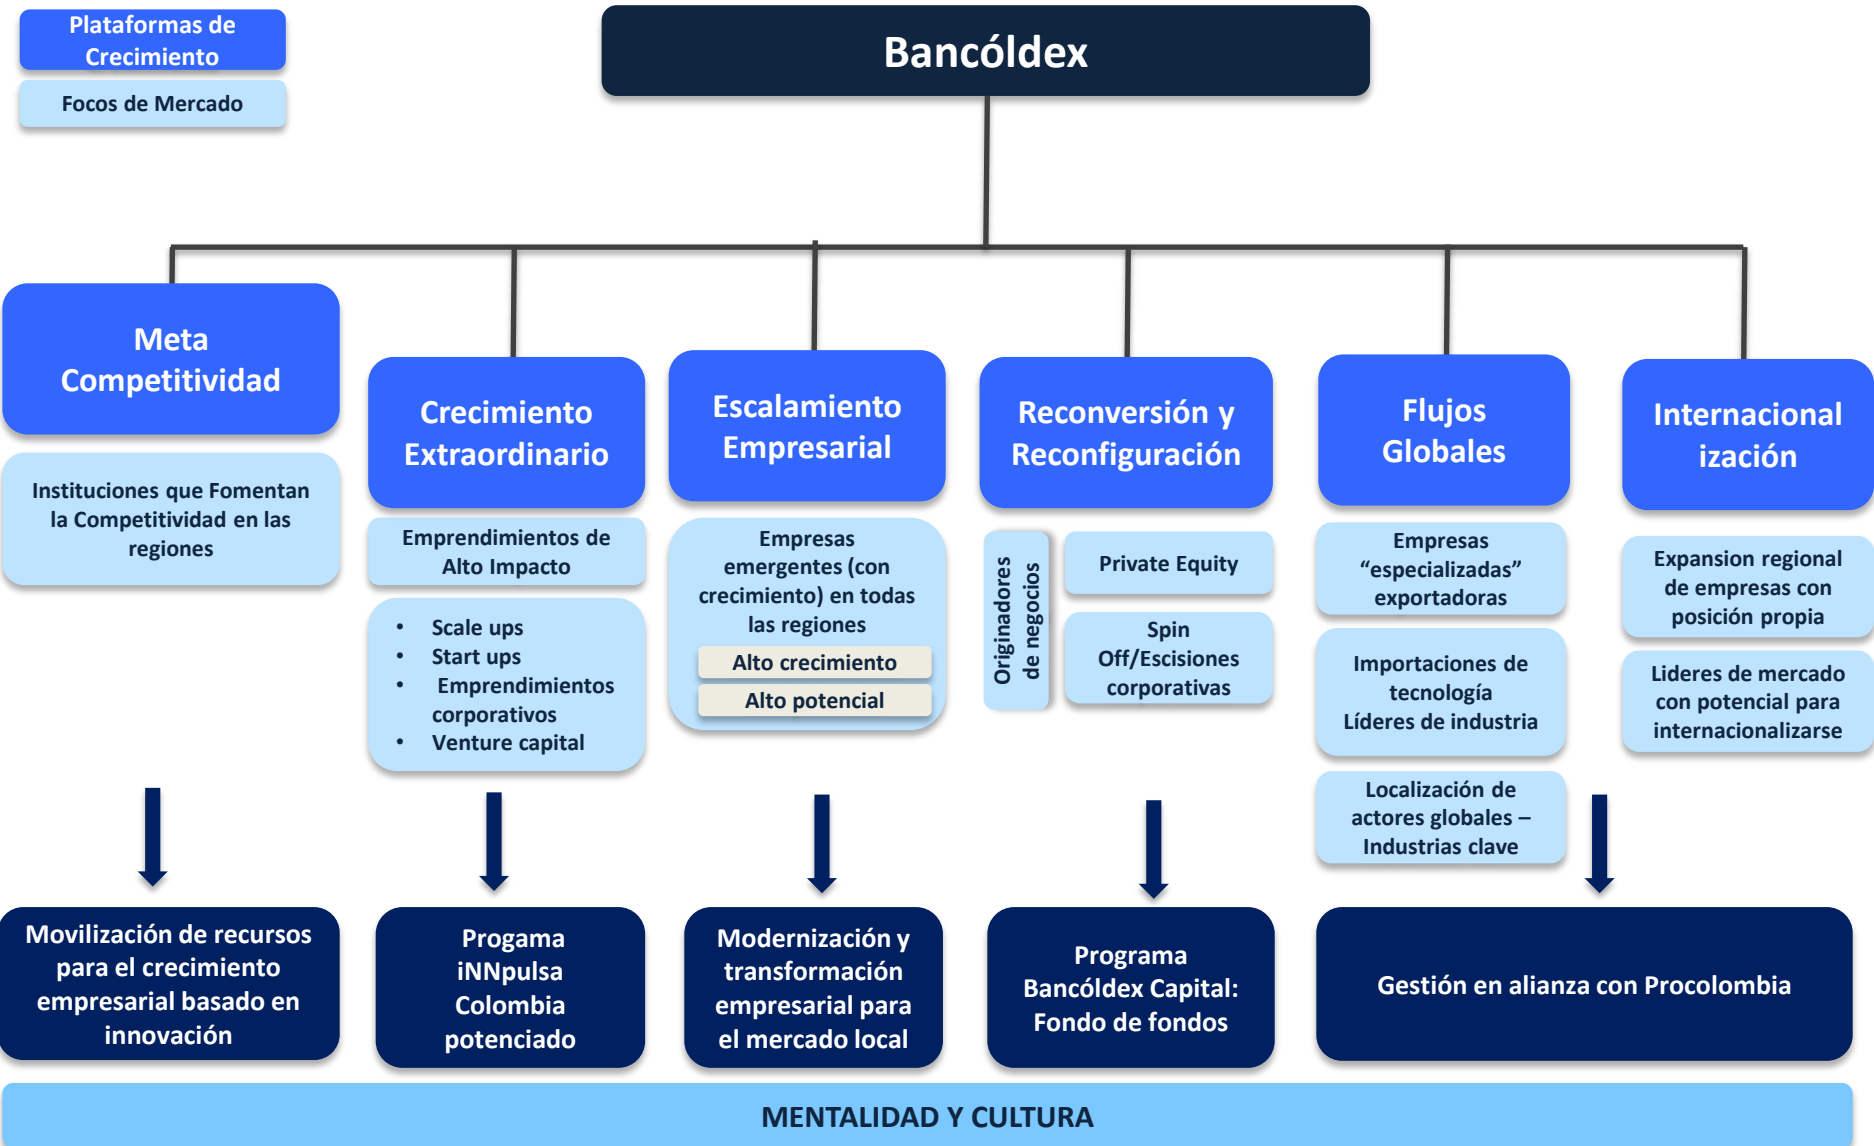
Plataformas de Crecimiento

Focos de Mercado

Bancóldex

Meta Competitividad

Instituciones que Fomentan la Competitividad en las regiones

Movilización de recursos para el crecimiento empresarial basado en innovación

Crecimiento Extraordinario

Emprendimientos de Alto Impacto

- Scale ups
- Start ups
- Emprendimientos corporativos
- Venture capital

Progama iNNpulsa Colombia potenciado

Escalamiento Empresarial

Empresas emergentes (con crecimiento) en todas las regiones

Alto crecimiento

Alto potencial

Modernización y transformación empresarial para el mercado local

Reconversión y Reconfiguración

Originadores de negocios

Private Equity

Spin Off/Escisiones corporativas

Programa Bancóldex Capital: Fondo de fondos

Flujos Globales

Empresas "especializadas" exportadoras

Importaciones de tecnología Líderes de industria

Localización de actores globales – Industrias clave

Internacional ización

Expansion regional de empresas con posición propia

Lideres de mercado con potencial para internacionalizarse

Gestión en alianza con Procolombia

MENTALIDAD Y CULTURA